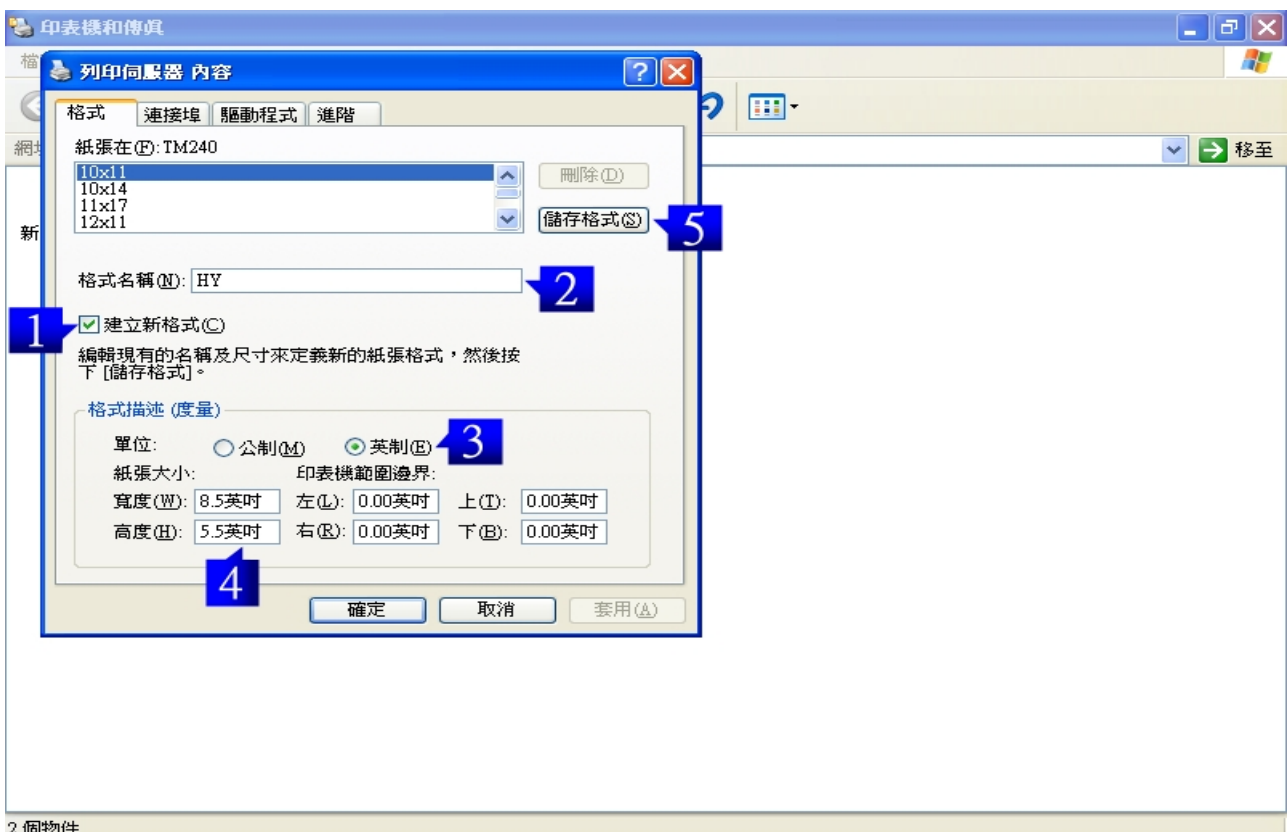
印表機和傳真

檔

網

新

移至

列印伺服器 內容

格式 | 連接埠 | 驅動程式 | 進階

紙張在(F): TM240

10x11
10x14
11x17
12x11

刪除(D)

儲存格式(S)

5

格式名稱(N): HY

2

1

建立新格式(C)

編輯現有的名稱及尺寸來定義新的紙張格式，然後按下 [儲存格式]。

格式描述 (度量)

單位: 公制(M) 英制(E)

3

紙張大小: 印表機範圍邊界:

寬度(W): 8.5英吋 左(L): 0.00英吋 上(T): 0.00英吋

高度(H): 5.5英吋 右(R): 0.00英吋 下(B): 0.00英吋

4

確定 取消 套用(A)

2 個物件